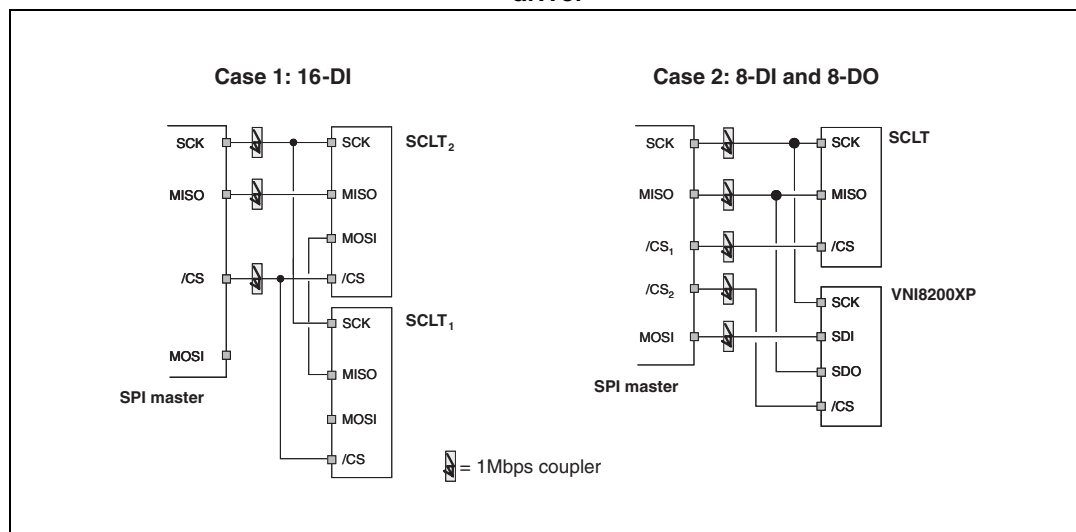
driver

Case 1: 16-DI

SCK
MISO
/CS
MOSI
SPI master

SCK
MISO
MOSI
/CS
$SCLT_2$

SCK
MISO
MOSI
/CS
$SCLT_1$

Case 2: 8-DI and 8-DO

SCK
MISO
$/CS_1$
$/CS_2$
MOSI
SPI master

SCK
MISO
/CS
SCLT

SCK
SDI
SDO
/CS
VNI8200XP

= 1Mbps coupler